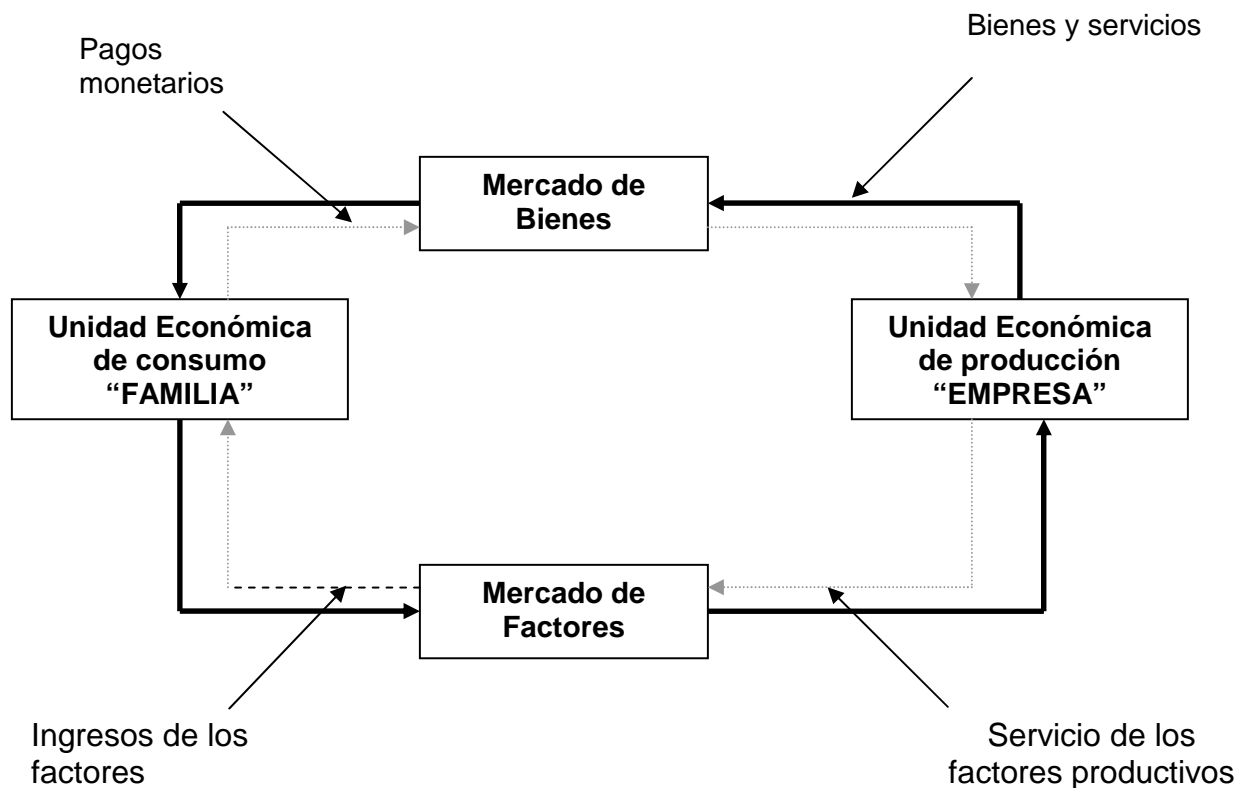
Pagos monetarios

Bienes y servicios

Mercado de Bienes

Unidad Económica de consumo "FAMILIA"

Unidad Económica de producción "EMPRESA"

Mercado de Factores

Ingresos de los factores

Servicio de los factores productivos